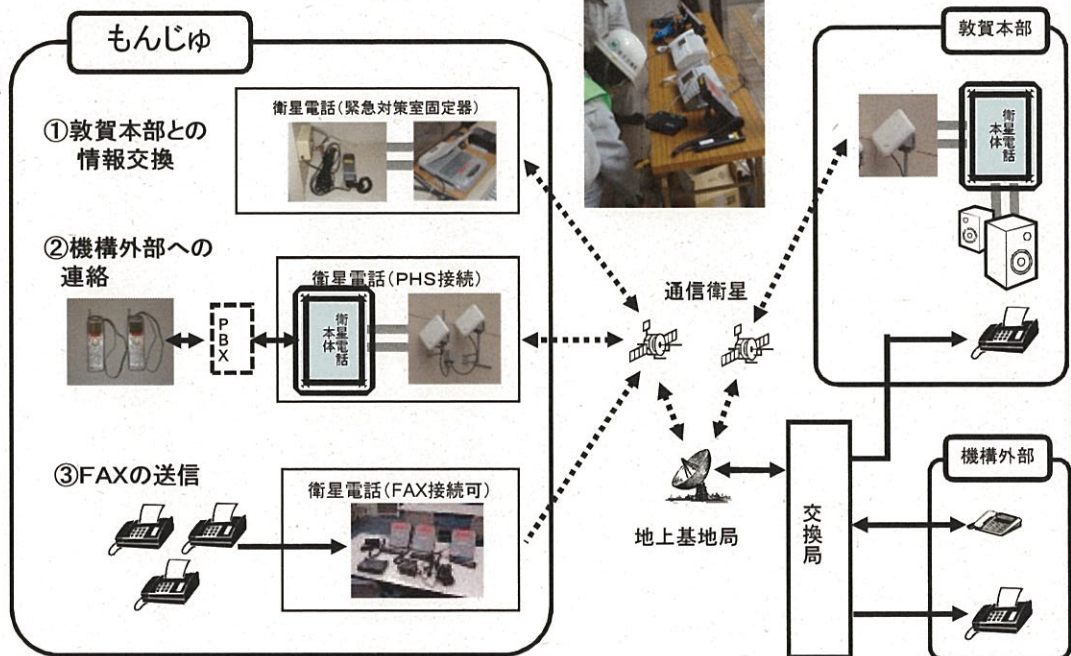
もんじゅ

①敦賀本部との情報交換

衛星電話(緊急対策室固定器)

②機構外部への連絡

PBX

衛星電話(PHS接続)

衛星電話本体

③FAXの送信

衛星電話(FAX接続可)

通信衛星

地上基地局

交換局

敦賀本部

衛星電話本体

機構外部